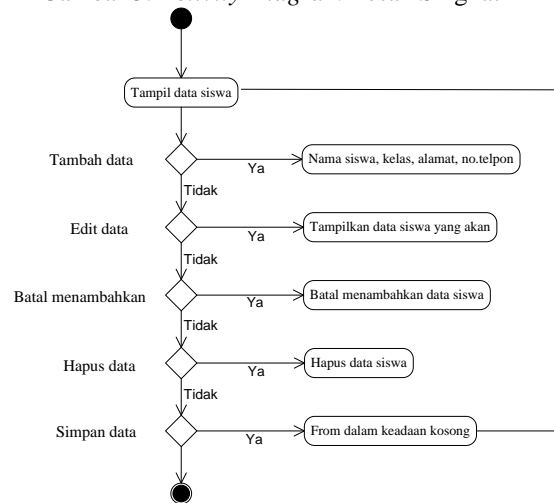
Tampil data siswa

Tambah data

Ya

Nama siswa, kelas, alamat, no.telpon

Tidak

Edit data

Ya

Tampilkan data siswa yang akan

Tidak

Batal menambahkan

Ya

Batal menambahkan data siswa

Tidak

Hapus data

Ya

Hapus data siswa

Tidak

Simpan data

Ya

From dalam keadaan kosong